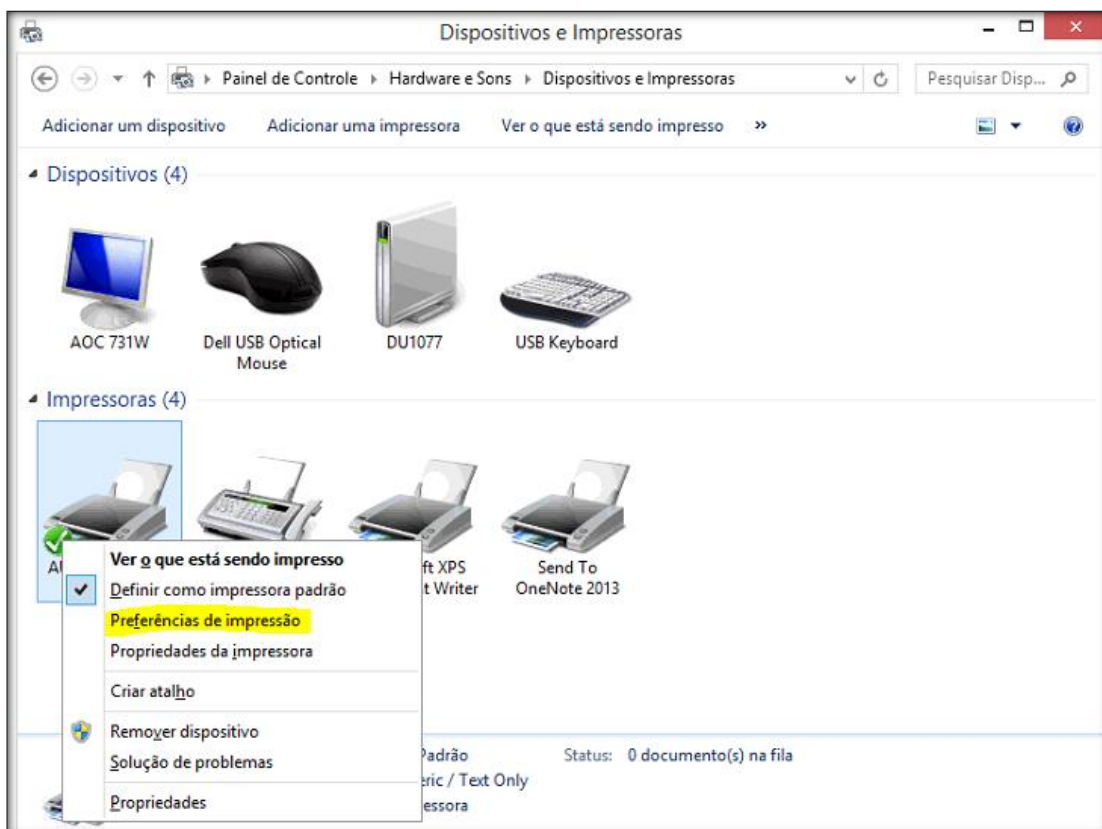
Dispositivos e Impressoras

Painel de Controle ▸ Hardware e Sons ▸ Dispositivos e Impressoras

Pesquisar Disp...

Adicionar um dispositivo   Adicionar uma impressora   Ver o que está sendo impresso   »

Dispositivos (4)

AOC 731W

Dell USB Optical Mouse

DU1077

USB Keyboard

Impressoras (4)

A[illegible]

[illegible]ft XPS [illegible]t Writer

Send To OneNote 2013

Ver o que está sendo impresso
Definir como impressora padrão
Preferências de impressão
Propriedades da impressora
Criar atalho
Remover dispositivo
Solução de problemas
Propriedades

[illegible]Padrão
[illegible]ric / Text Only
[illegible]essora

Status: 0 documento(s) na fila